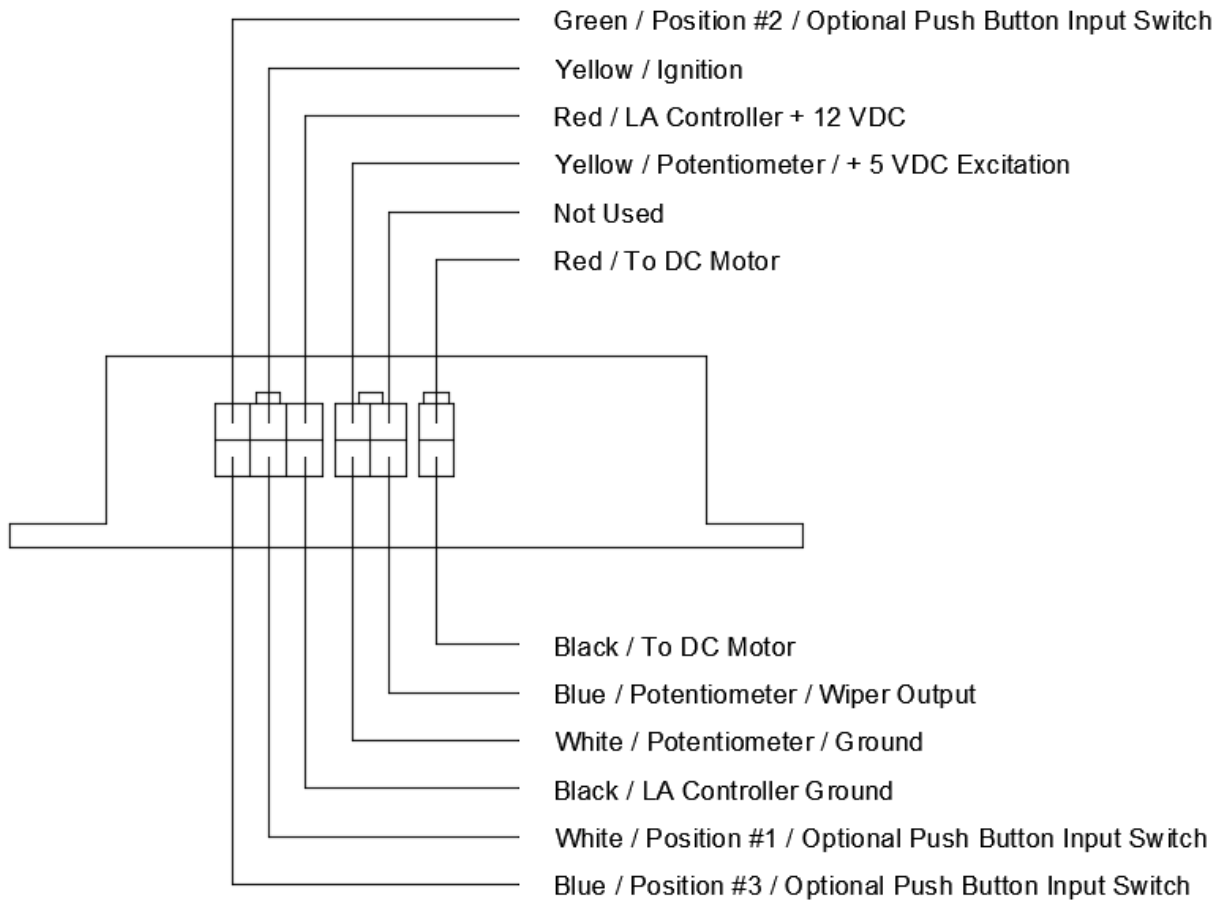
Green / Position #2 / Optional Push Button Input Switch
Yellow / Ignition
Red / LA Controller + 12 VDC
Yellow / Potentiometer / + 5 VDC Excitation
Not Used
Red / To DC Motor

Black / To DC Motor
Blue / Potentiometer / Wiper Output
White / Potentiometer / Ground
Black / LA Controller Ground
White / Position #1 / Optional Push Button Input Switch
Blue / Position #3 / Optional Push Button Input Switch